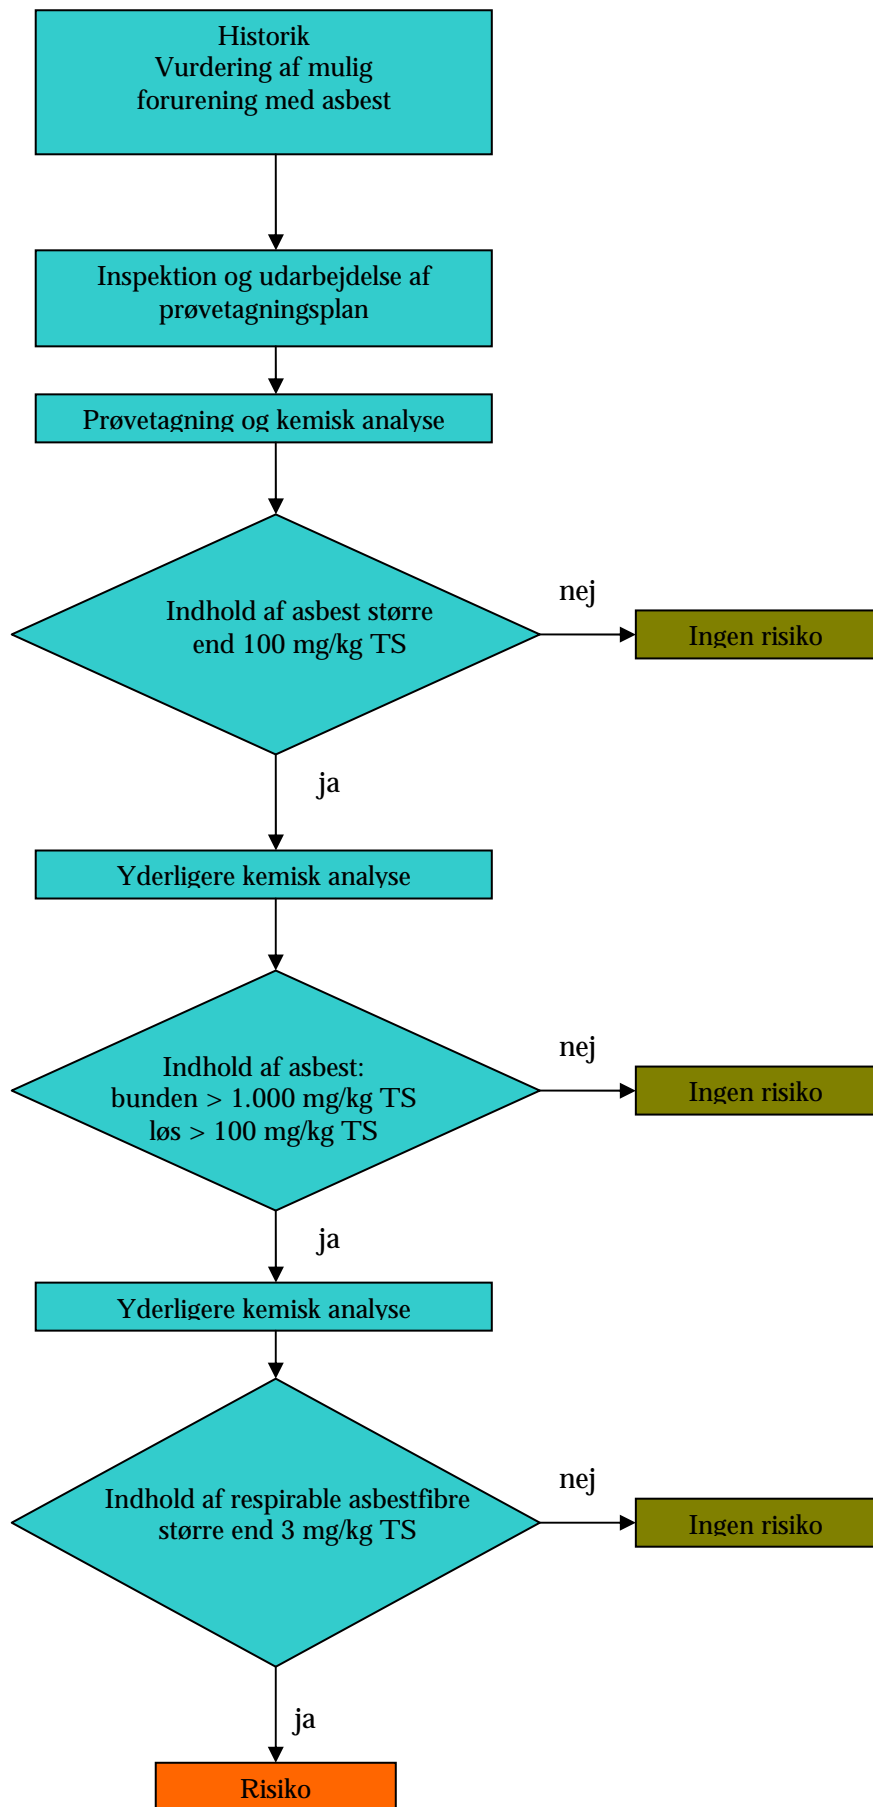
Historik
Vurdering af mulig forurening med asbest

Inspektion og udarbejdelse af prøvetagningsplan

Prøvetagning og kemisk analyse

Indhold af asbest større end 100 mg/kg TS

nej

Ingen risiko

ja

Yderligere kemisk analyse

Indhold af asbest:
bunden > 1.000 mg/kg TS
løs > 100 mg/kg TS

nej

Ingen risiko

ja

Yderligere kemisk analyse

Indhold af respirable asbestfibre større end 3 mg/kg TS

nej

Ingen risiko

ja

Risiko